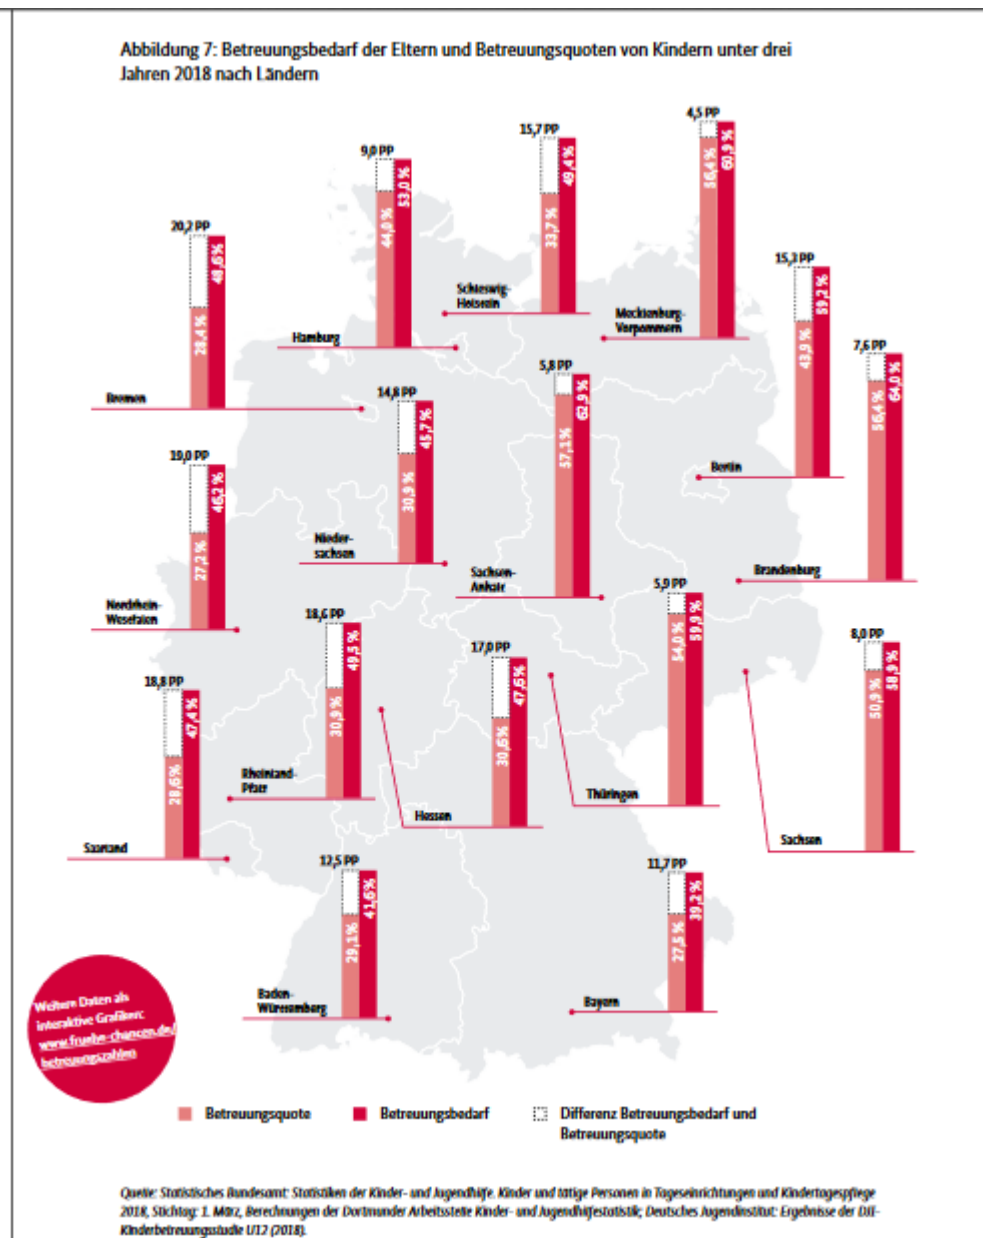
Abbildung 7: Betreuungsbedarf der Eltern und Betreuungsquoten von Kindern unter drei Jahren 2018 nach Ländern

9,0 PP
44,0 %
53,0 %
Hamburg

15,7 PP
33,7 %
49,4 %
Schleswig-Holstein

4,5 PP
56,4 %
60,9 %
Mecklenburg-Vorpommern

20,2 PP
28,4 %
48,6 %
Bremen

15,3 PP
43,9 %
59,2 %
Berlin

7,6 PP
56,4 %
64,0 %
Brandenburg

14,8 PP
30,9 %
45,7 %
Niedersachsen

5,8 PP
57,1 %
62,9 %
Sachsen-Anhalt

19,0 PP
27,2 %
46,2 %
Nordrhein-Westfalen

18,6 PP
30,9 %
49,5 %
Rheinland-Pfalz

17,0 PP
30,6 %
47,6 %
Hessen

5,9 PP
54,0 %
59,9 %
Thüringen

8,0 PP
50,9 %
58,9 %
Sachsen

18,8 PP
28,6 %
47,4 %
Saarland

12,5 PP
29,1 %
41,6 %
Baden-Württemberg

11,7 PP
27,5 %
39,2 %
Bayern

Weitere Daten als interaktive Grafiken: www.fruehe-chancen.de/betreuungszahlen

Betreuungsquote
Betreuungsbedarf
Differenz Betreuungsbedarf und Betreuungsquote

Quelle: Statistisches Bundesamt: Statistiken der Kinder- und Jugendhilfe. Kinder und tätige Personen in Tageseinrichtungen und Kindertagespflege 2018, Stichtag: 1. März, Berechnungen der Dortmunder Arbeitsstelle Kinder- und Jugendhilfestatistik; Deutsches Jugendinstitut: Ergebnisse der DJI-Kinderbetreuungsstudie U12 (2018).